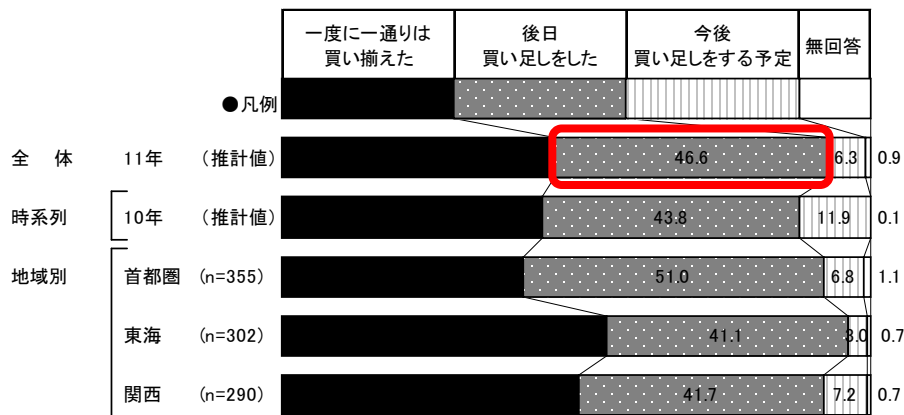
| 一度に一通りは買い揃えた | 後日 買い足しをした | 今後 買い足しをする予定 | 無回答 |
|---|---|---|---|

●凡例

全 体 11年 (推計値) 46.6 6.3 0.9

時系列 10年 (推計値) 43.8 11.9 0.1

地域別 首都圏 (n=355) 51.0 6.8 1.1

東海 (n=302) 41.1 8.0 0.7

関西 (n=290) 41.7 7.2 0.7